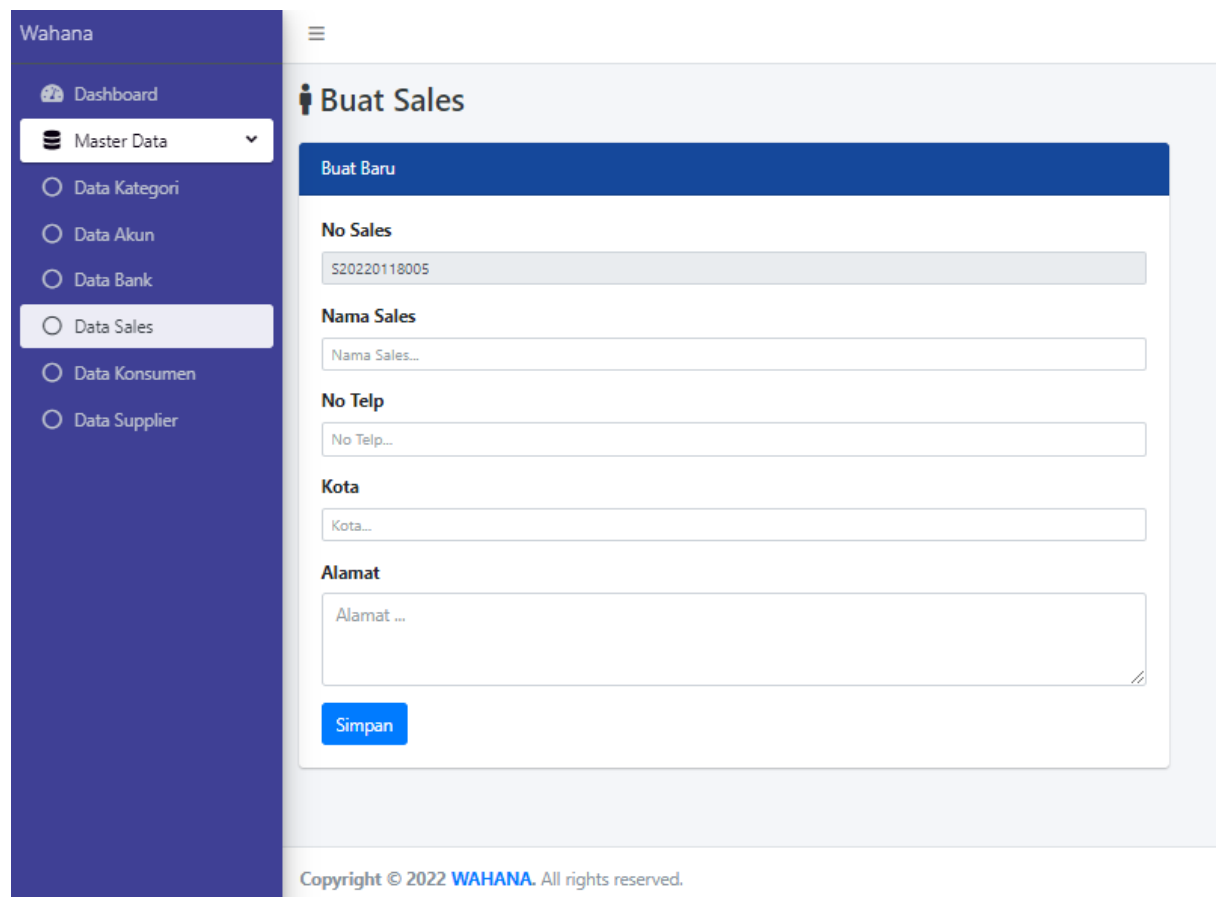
Wahana

Dashboard
Master Data
Data Kategori
Data Akun
Data Bank
Data Sales
Data Konsumen
Data Supplier

Buat Sales

Buat Baru

No Sales
S20220118005

Nama Sales
Nama Sales...

No Telp
No Telp...

Kota
Kota...

Alamat
Alamat ...

Simpan

Copyright © 2022 WAHANA. All rights reserved.